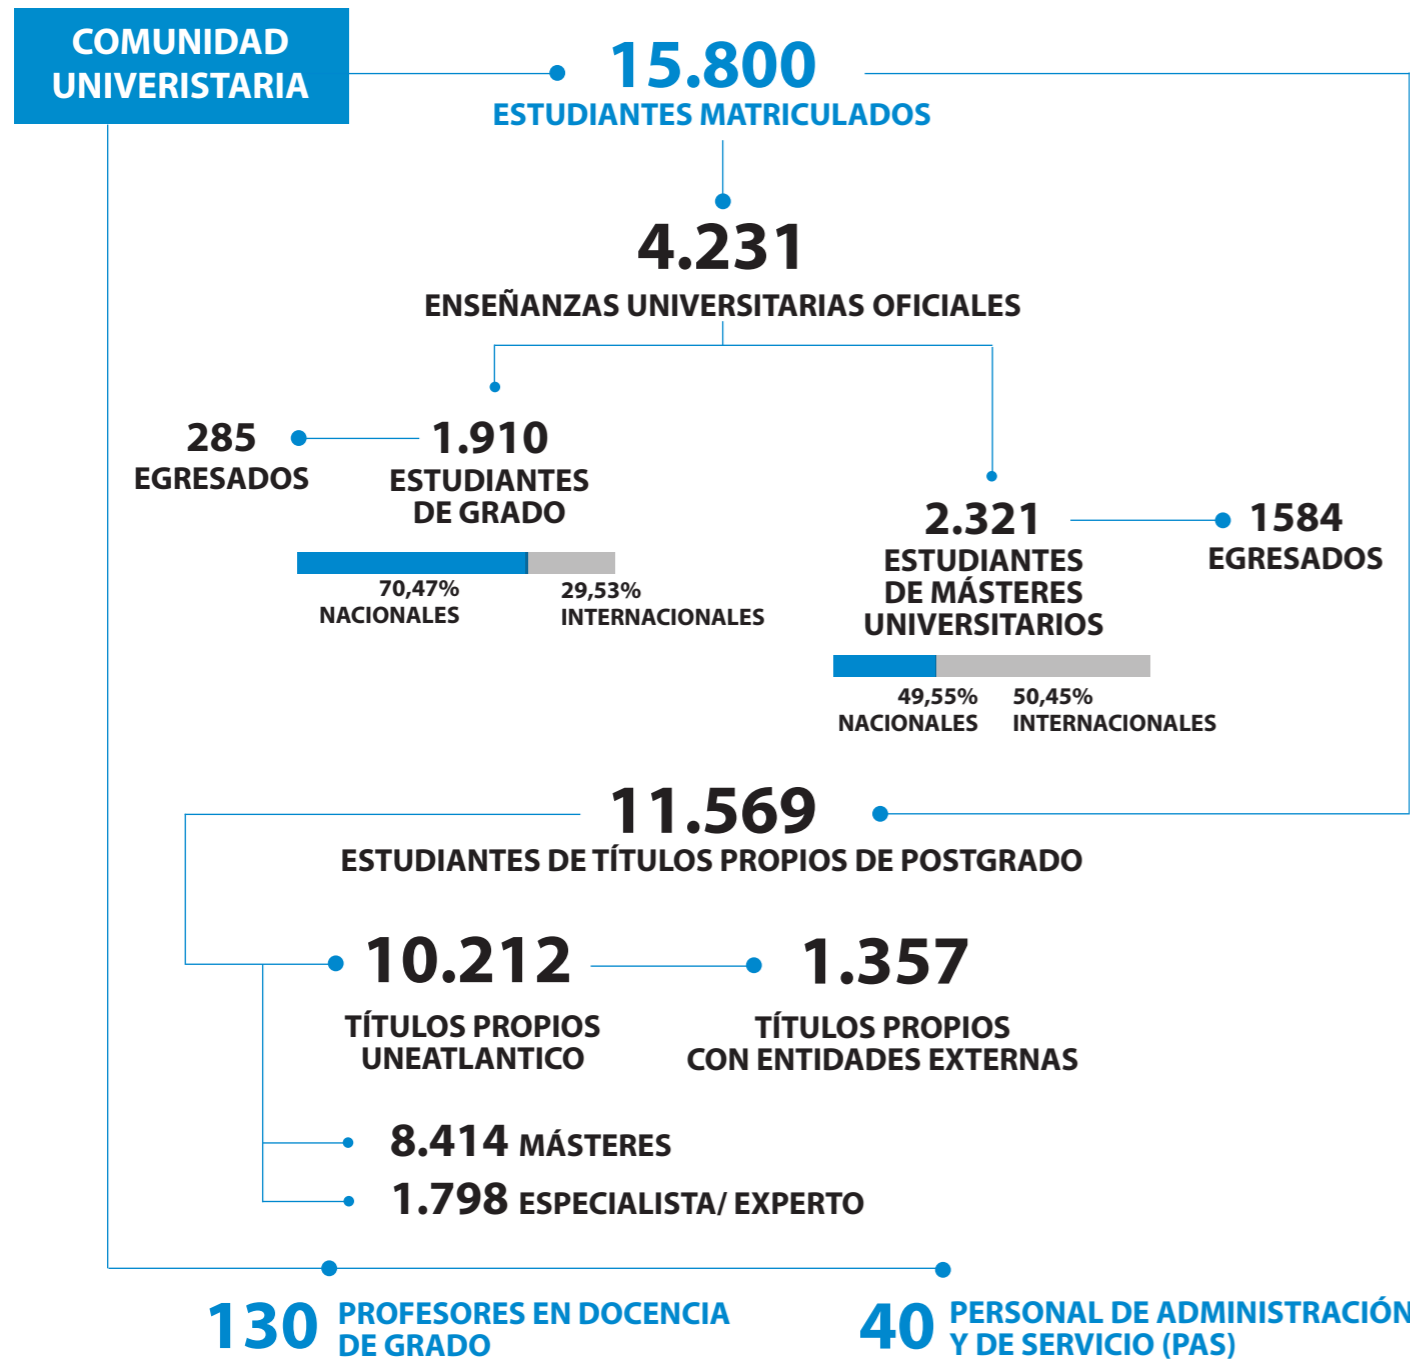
COMUNIDAD UNIVERSITARIA

15.800
ESTUDIANTES MATRICULADOS

4.231
ENSEÑANZAS UNIVERSITARIAS OFICIALES

285
EGRESADOS

1.910
ESTUDIANTES DE GRADO

70,47%
NACIONALES

29,53%
INTERNACIONALES

2.321
ESTUDIANTES DE MÁSTERES UNIVERSITARIOS

1584
EGRESADOS

49,55%
NACIONALES

50,45%
INTERNACIONALES

11.569
ESTUDIANTES DE TÍTULOS PROPIOS DE POSTGRADO

10.212
TÍTULOS PROPIOS UNEATLANTICO

1.357
TÍTULOS PROPIOS CON ENTIDADES EXTERNAS

8.414 MÁSTERES

1.798 ESPECIALISTA/ EXPERTO

130 PROFESORES EN DOCENCIA DE GRADO

40 PERSONAL DE ADMINISTRACIÓN Y DE SERVICIO (PAS)